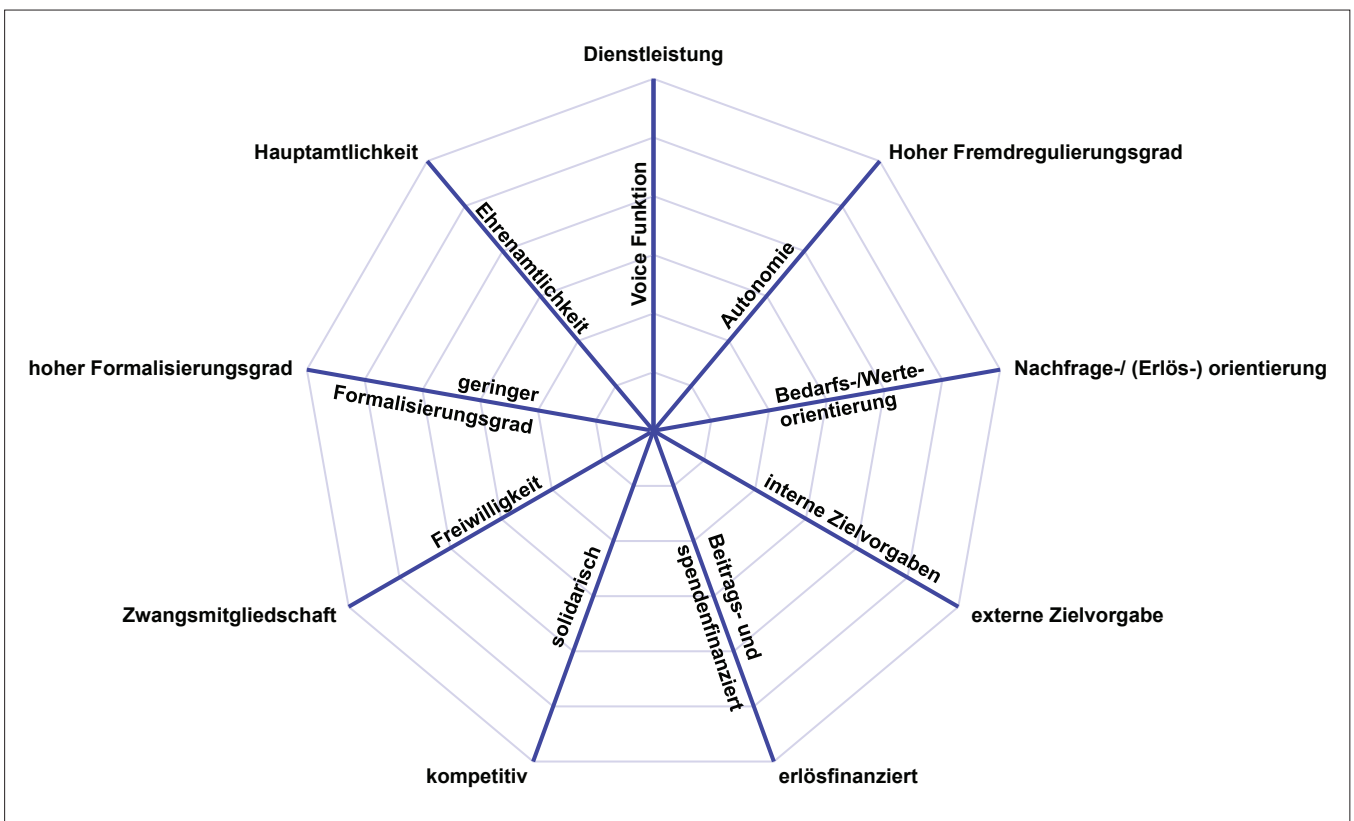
Dienstleistung

Hauptamtlichkeit

Hoher Fremdregulierungsgrad

Voice Funktion

Ehrenamtlichkeit

Autonomie

hoher Formalisierungsgrad

Nachfrage-/ (Erlös-) orientierung

geringer Formalisierungsgrad

Bedarfs-/Werteorientierung

Freiwilligkeit

interne Zielvorgaben

solidarisch

Beitrags- und spendenfinanziert

Zwangsmitgliedschaft

externe Zielvorgabe

kompetitiv

erlösfinanziert